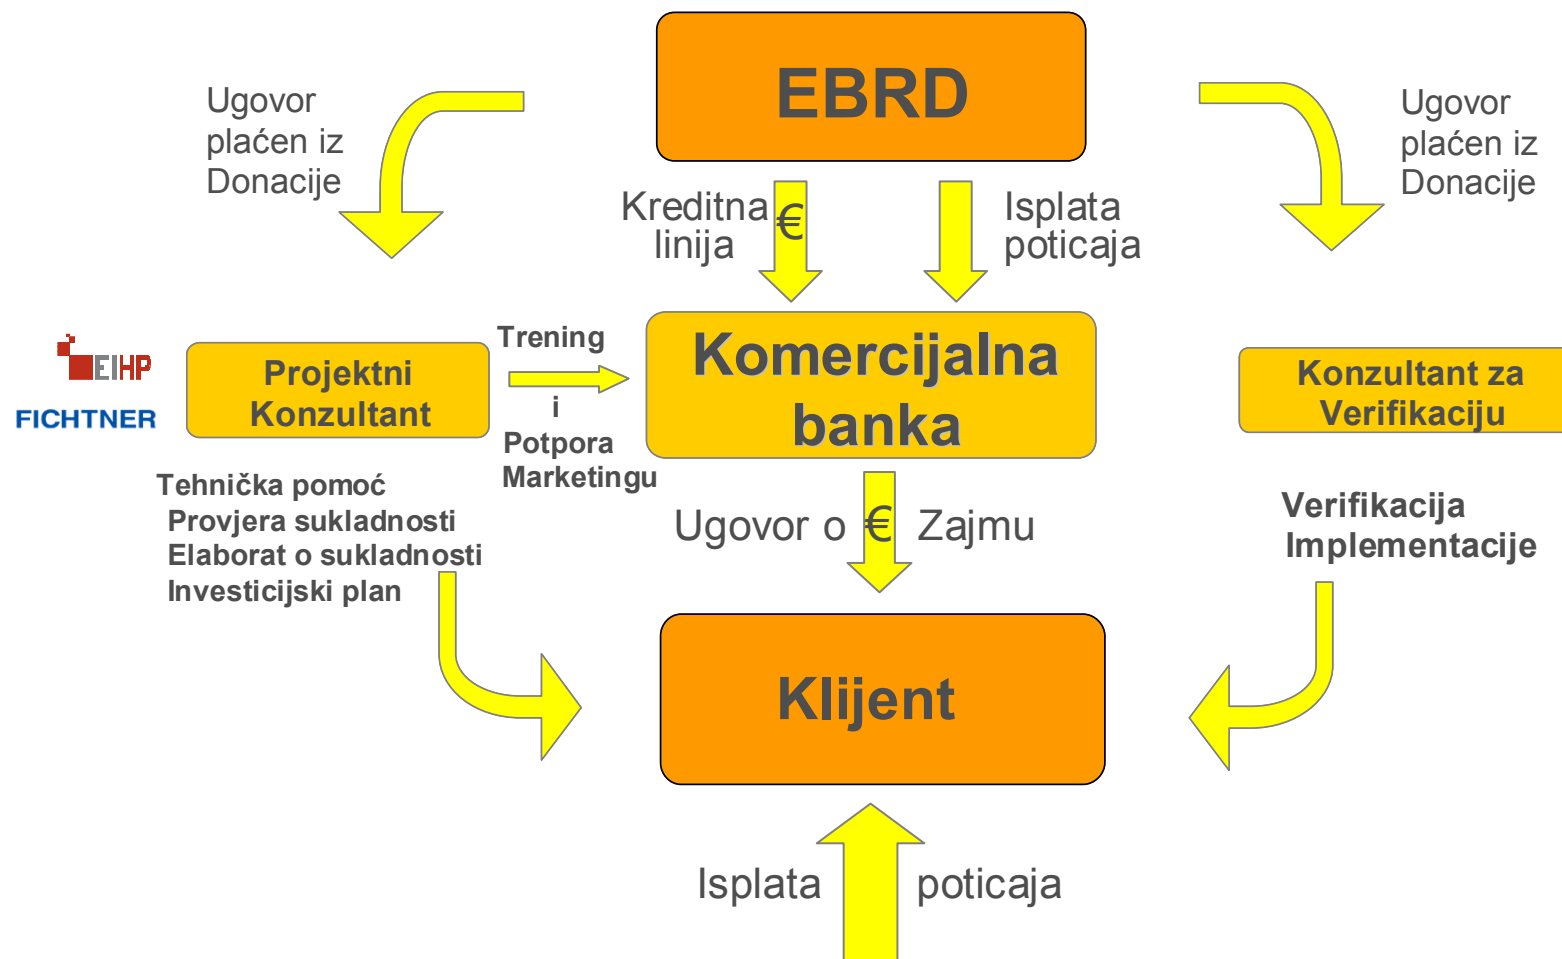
EBRD

Ugovor plaćen iz Donacije

Kreditna linija €

Isplata poticaja

Ugovor plaćen iz Donacije

EIHP
FICHTNER

Projektni Konzultant

Trening i Potpora Marketingu

Komercijalna banka

Konzultant za Verifikaciju

Tehnička pomoć
Provjera sukladnosti
Elaborat o sukladnosti
Investicijski plan

Ugovor o € Zajmu

Verifikacija Implementacije

Klijent

Isplata poticaja